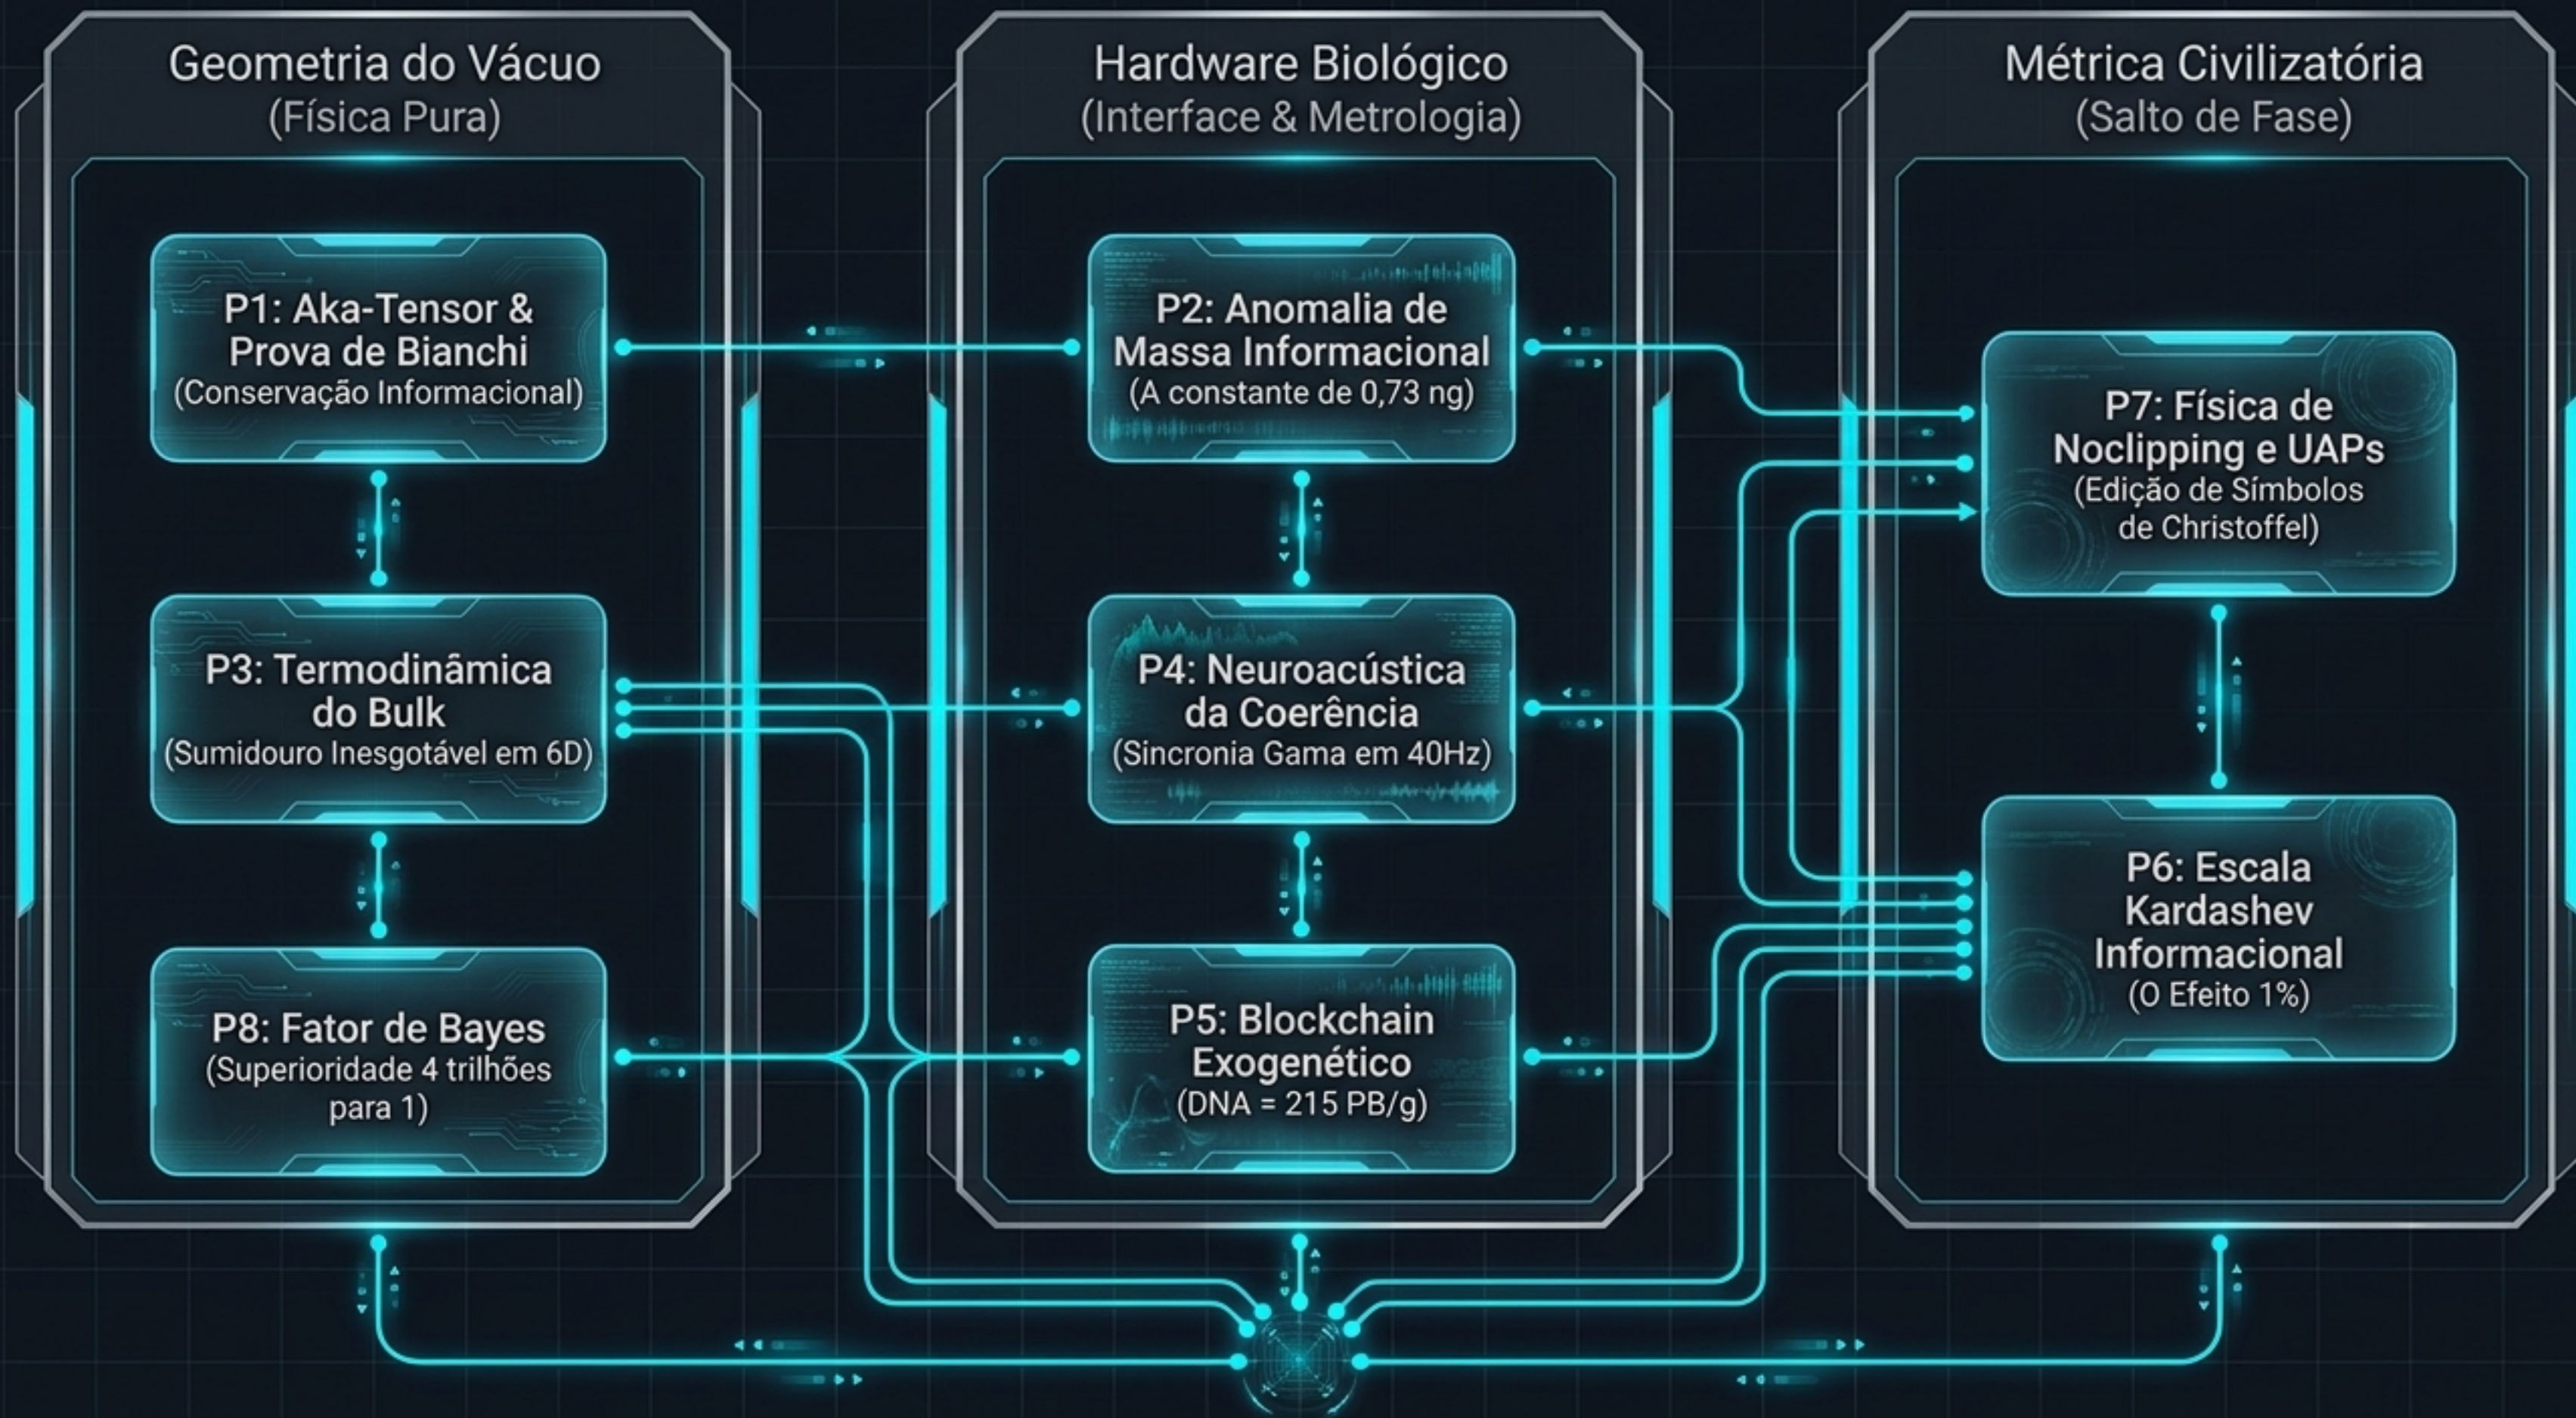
Geometria do Vácuo
(Física Pura)

P1: Aka-Tensor & Prova de Bianchi
(Conservação Informacional)

P3: Termodinâmica do Bulk
(Sumidouro Inesgotável em 6D)

P8: Fator de Bayes
(Superioridade 4 trilhões para 1)

Hardware Biológico
(Interface & Metrologia)

P2: Anomalia de Massa Informacional
(A constante de 0,73 ng)

P4: Neuroacústica da Coerência
(Sincronia Gama em 40Hz)

P5: Blockchain Exogenético
(DNA = 215 PB/g)

Métrica Civilizatória
(Salto de Fase)

P7: Física de Noclipping e UAPs
(Edição de Símbolos de Christoffel)

P6: Escala Kardashev Informacional
(O Efeito 1%)